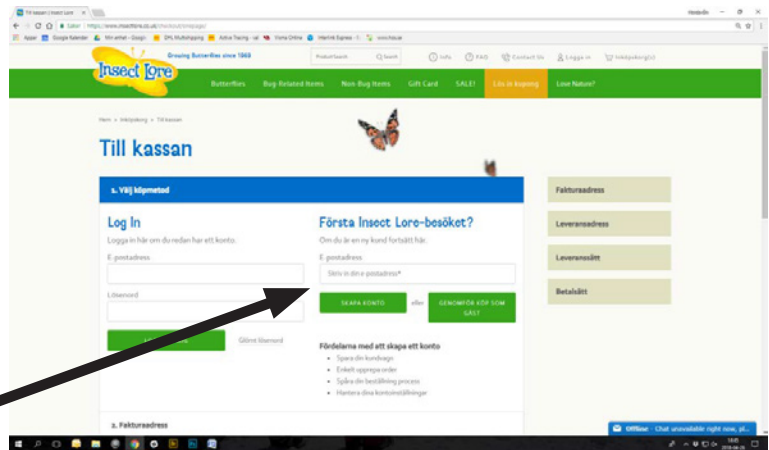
Till kassan | Insect Lore ×

Säker | https://www.insectlore.co.uk/checkout/onepage/

Appar Google Kalender Min arbet - Google DHL Multishipping Active Tracing - sal Visma Online Interlink Express - C www.hoax

Growing Butterflies since 1969

Insect Lore

Product Search Q Search

Info FAQ Contact Us Logga in Inköpskorg(1)

Butterflies Bug-Related Items Non-Bug Items Gift Card SALE! Lite in kopping Love Nature?

Hem » Inköpskorg » Till kassan

Till kassan

1. Välj köpmetod

Log In

Logga in här om du redan har ett konto.

E-postadress

Lösenord

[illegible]

Glömt lösenord

Första Insect Lore-besöket?

Om du är en ny kund fortsätt här.

E-postadress

Skriv in din e-postadress*

SKAPA KONTO

eller

GENOMFÖR KÖP SOM GÄST

Fördelarna med att skapa ett konto

Spara din kundvagn

Enkelt upprepa order

Spåra din beställning process

Hantera dina kontoinställningar

2. Fakturaadress

Fakturaadress

Leveransadress

Leveranssätt

Betalsätt

Offline - Chat unavailable right now, pl...

Hinderån

18:05
2018-04-26